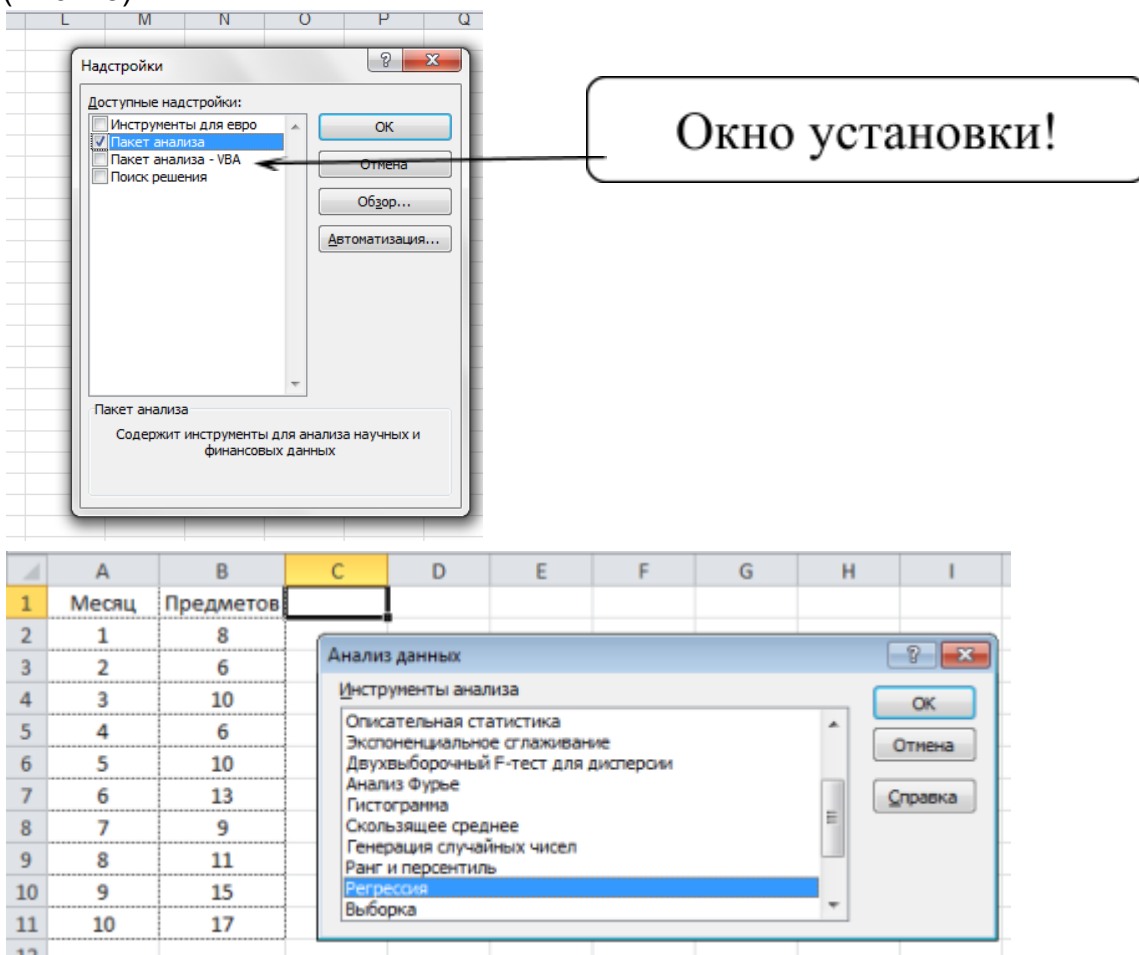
| L | M | N | O | P | Q |
|---|---|---|---|---|---|

Надстройки

Доступные надстройки:
Инструменты для евро
Пакет анализа
Пакет анализа - VBA
Поиск решения

OK
Отмена
Обзор...
Автоматизация...

Пакет анализа
Содержит инструменты для анализа научных и финансовых данных

Окно установки!

| | A | B | C | D | E | F | G | H | I |
|---|---|---|---|---|---|---|---|---|---|
| 1 | Месяц | Предметов | | | | | | | |
| 2 | 1 | 8 | | | | | | | |
| 3 | 2 | 6 | | | | | | | |
| 4 | 3 | 10 | | | | | | | |
| 5 | 4 | 6 | | | | | | | |
| 6 | 5 | 10 | | | | | | | |
| 7 | 6 | 13 | | | | | | | |
| 8 | 7 | 9 | | | | | | | |
| 9 | 8 | 11 | | | | | | | |
| 10 | 9 | 15 | | | | | | | |
| 11 | 10 | 17 | | | | | | | |

Анализ данных

Инструменты анализа
Описательная статистика
Экспоненциальное сглаживание
Двухвыборочный F-тест для дисперсии
Анализ Фурье
Гистограмма
Скользящее среднее
Генерация случайных чисел
Ранг и персентиль
Регрессия
Выборка

OK
Отмена
Справка